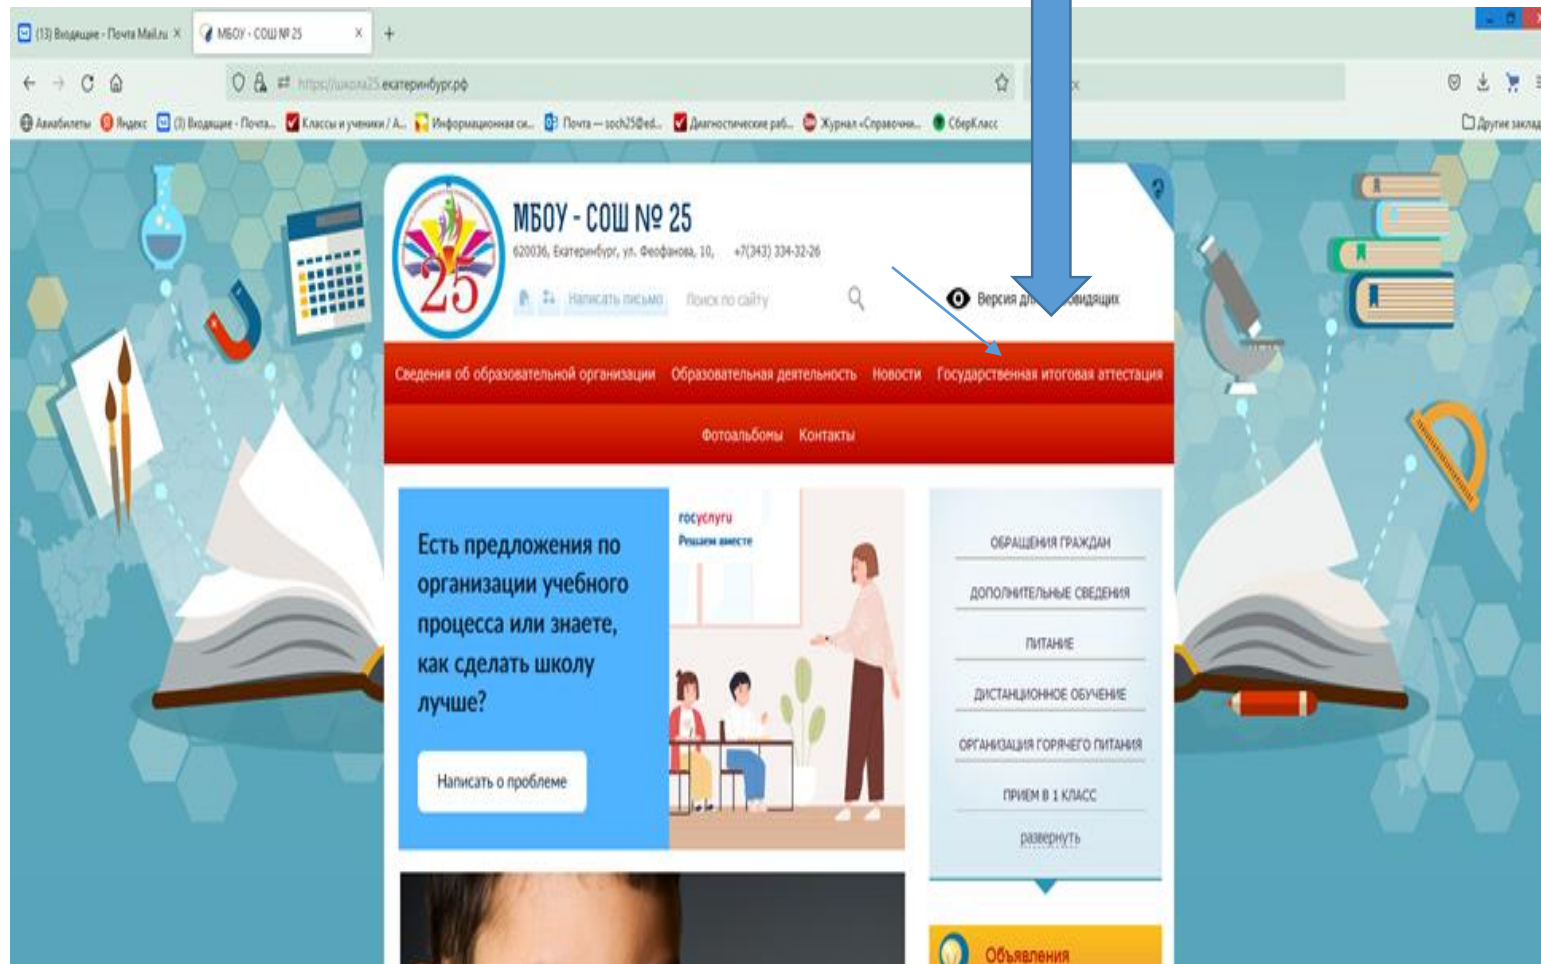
(13) Входящие - Почта Mail.ru ×
МБОУ - СОШ № 25 ×
+

https://школа25.екатеринбург.рф

Авиабилеты
Яндекс
(3) Входящие - Почта...
Классы и ученики / А...
Информационная си...
Почта — soch25@ed...
Диагностические раб...
Журнал «Справочни...
СберКласс
Другие закладки

25

МБОУ - СОШ № 25
620036, Екатеринбург, ул. Феофанова, 10, +7(343) 334-32-26

Написать письмо
Поиск по сайту
Версия для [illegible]видящих

Сведения об образовательной организации
Образовательная деятельность
Новости
Государственная итоговая аттестация
Фотоальбомы
Контакты

Есть предложения по организации учебного процесса или знаете, как сделать школу лучше?

Написать о проблеме

госуслуги
Решаем вместе

ОБРАЩЕНИЯ ГРАЖДАН
ДОПОЛНИТЕЛЬНЫЕ СВЕДЕНИЯ
ПИТАНИЕ
ДИСТАНЦИОННОЕ ОБУЧЕНИЕ
ОРГАНИЗАЦИЯ ГОРЯЧЕГО ПИТАНИЯ
ПРИЕМ В 1 КЛАСС
развернуть

Объявления